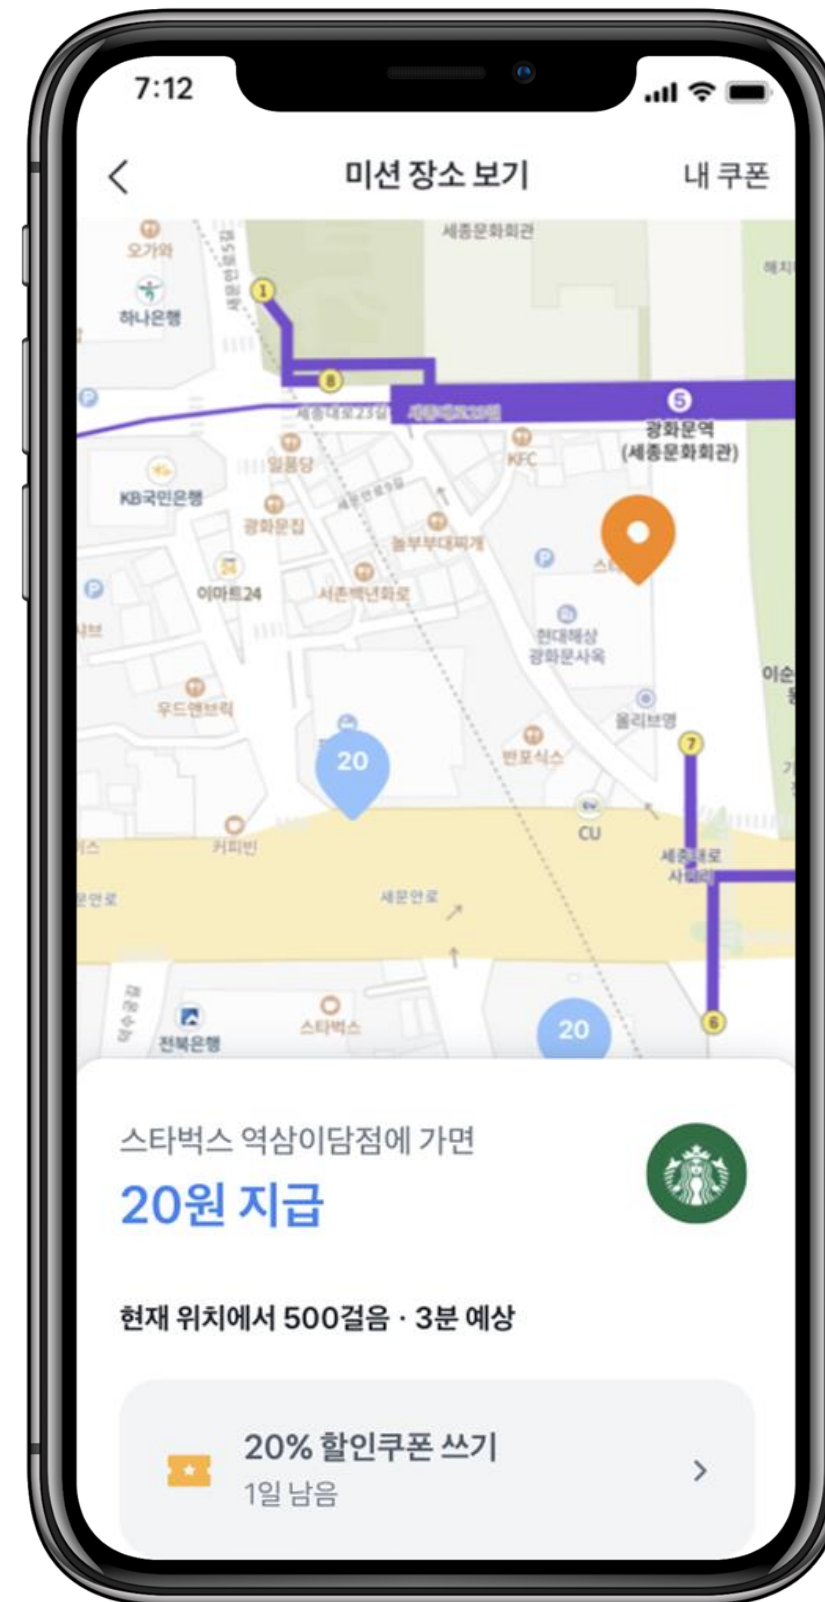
7:12

미션 장소 보기

내 쿠폰

세종문화회관

오가와

하나은행

세종대로23길

광화문역
(세종문화회관)

일품당

KFC

KB국민은행

광화문집

놀부부대찌개

이마트24

서촌백년화로

현대해상
광화문사옥

우드앤브릭

올리브영

20

반포식스

커피빈

CU

세종대로
사거리

새문안로

전북은행

스타벅스

20

스타벅스 역삼이담점에 가면

20원 지급

현재 위치에서 500걸음 · 3분 예상

20% 할인쿠폰 쓰기

1일 남음